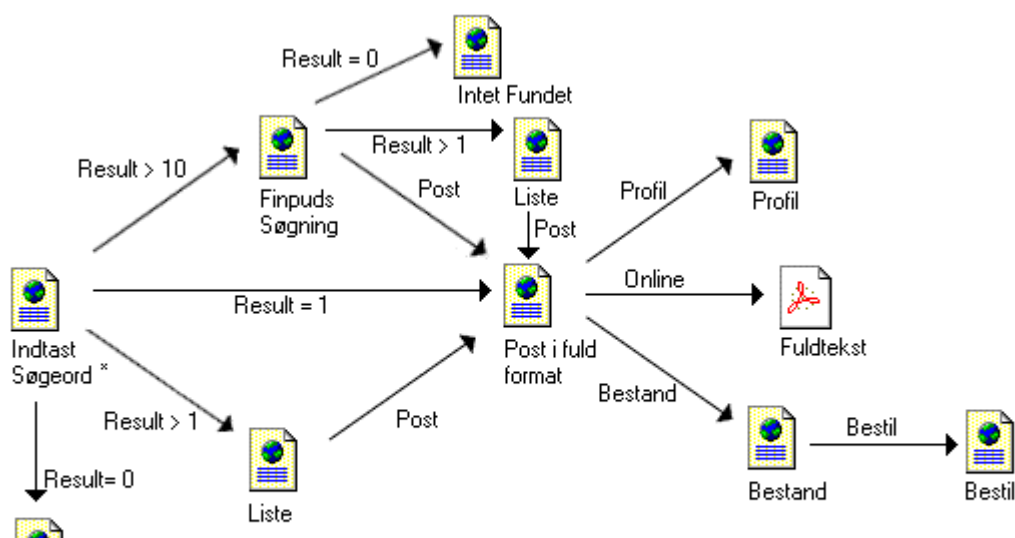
Result = 0

Intet Fundet

Result > 10

Finpuds Søgning

Result > 1

Post

Liste

Post

Profil

Profil

Indtast Søgeord *

Result = 1

Post i fuld format

Online

Fuldtekst

Result > 1

Post

Bestand

Bestil

Result= 0

Liste

Bestand

Bestil